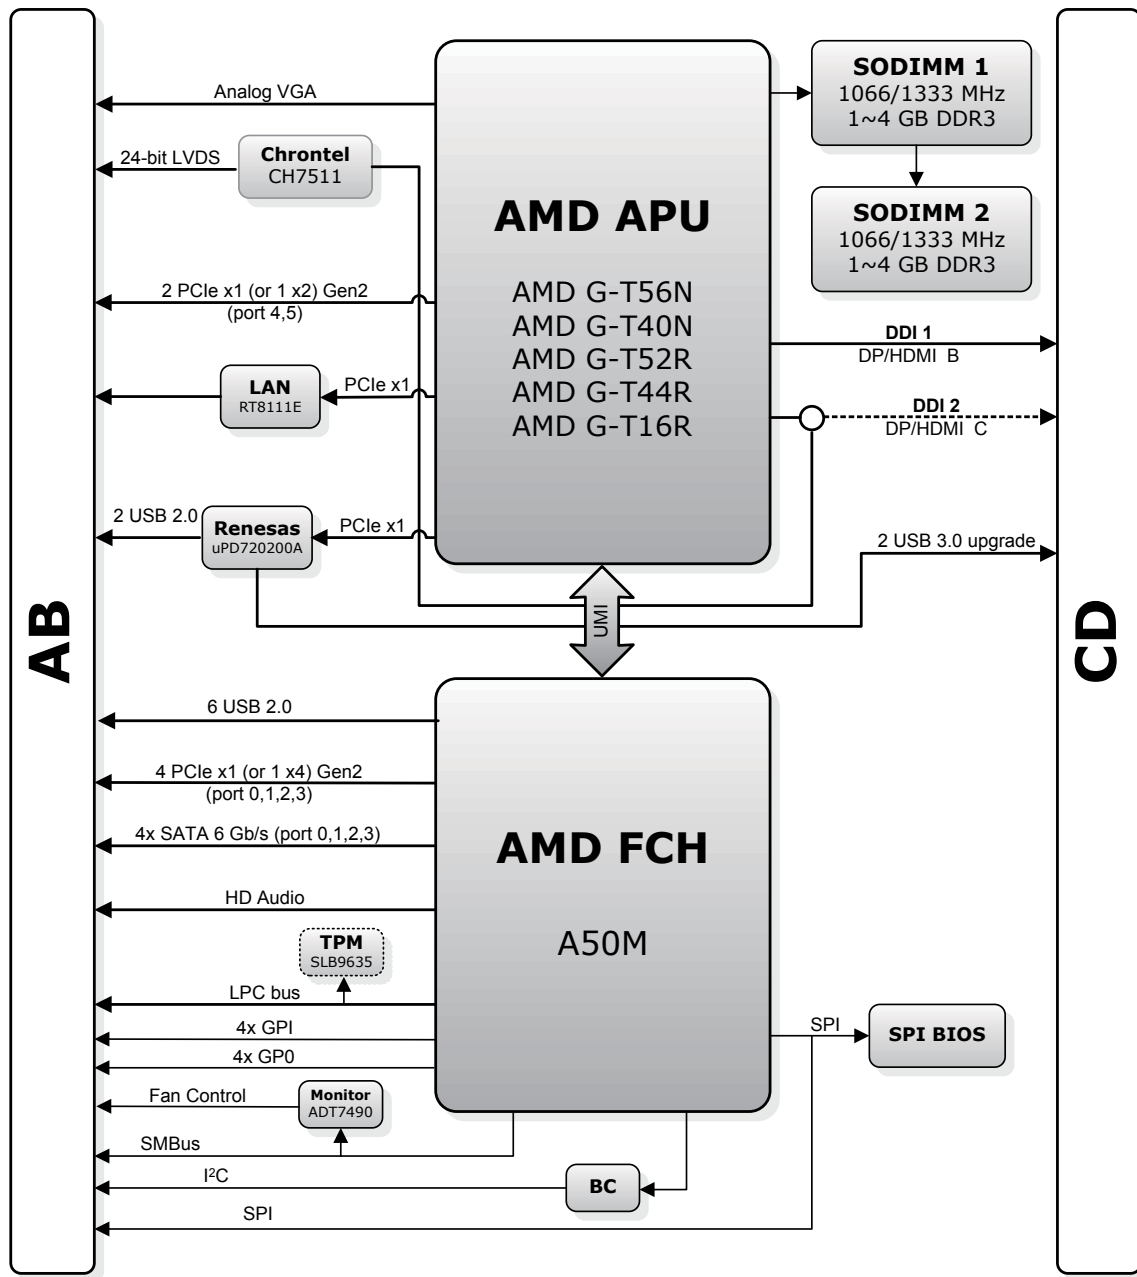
Analog VGA

Chrontel
CH7511

24-bit LVDS

AMD APU

AMD G-T56N
AMD G-T40N
AMD G-T52R
AMD G-T44R
AMD G-T16R

SODIMM 1
1066/1333 MHz
1~4 GB DDR3

SODIMM 2
1066/1333 MHz
1~4 GB DDR3

2 PCIe x1 (or 1 x2) Gen2
(port 4,5)

DDI 1
DP/HDMI B

LAN
RT8111E

PCIe x1

DDI 2
DP/HDMI C

2 USB 2.0

Renesas
uPD720200A

PCIe x1

2 USB 3.0 upgrade

UMI

AB

CD

6 USB 2.0

4 PCIe x1 (or 1 x4) Gen2
(port 0,1,2,3)

4x SATA 6 Gb/s (port 0,1,2,3)

AMD FCH

HD Audio

A50M

TPM
SLB9635

LPC bus

4x GPI

4x GP0

SPI

SPI BIOS

Fan Control

Monitor
ADT7490

SMBus

I²C

BC

SPI